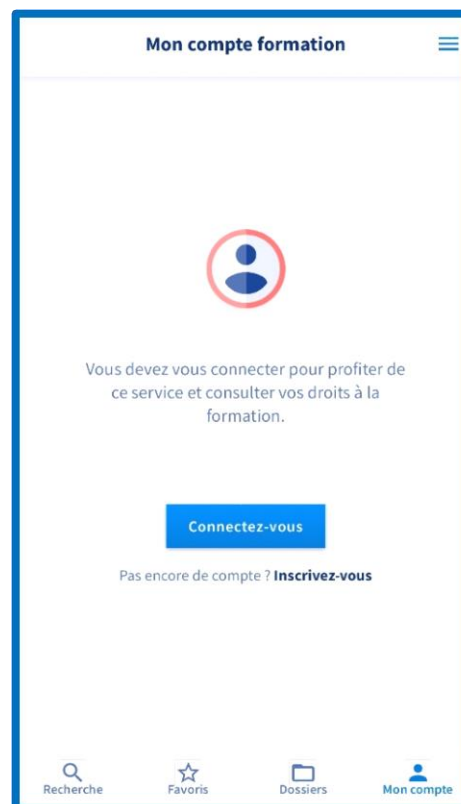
Mon compte formation

Vous devez vous connecter pour profiter de ce service et consulter vos droits à la formation.

Connectez-vous

Pas encore de compte ? Inscrivez-vous

Recherche
Favoris
Dossiers
Mon compte